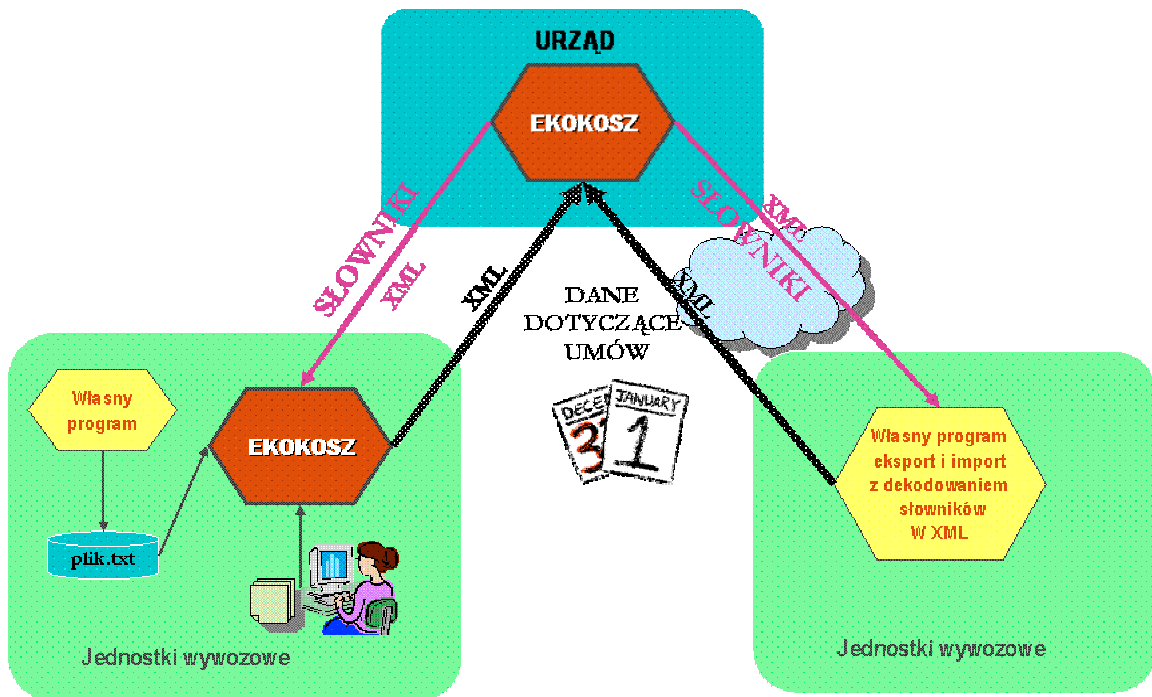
URZĄD

EKOKOSZ

SŁOWNIKI
XML

XML

DANE
DOTYCZĄCE
UMÓW

DECE 31
JANUARY 1

SŁOWNIKI
XML

XML

Własny program

plik.txt

EKOKOSZ

Jednostki wywozowe

Własny program eksport i import z dekodowaniem słowników W XML

Jednostki wywozowe